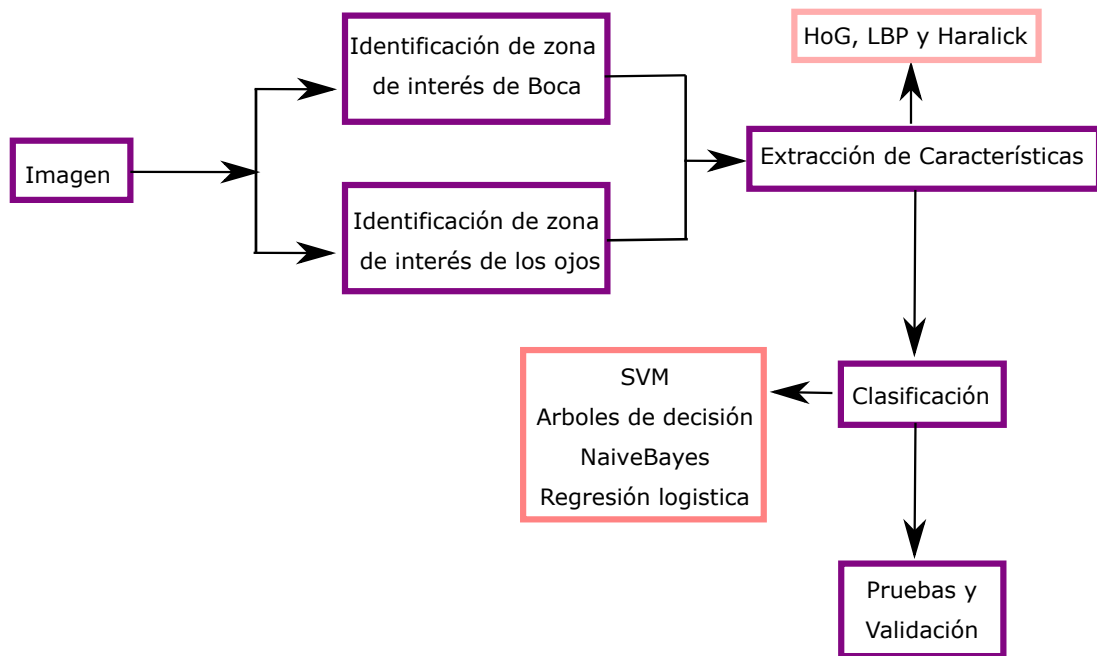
Imagen

Identificación de zona de interés de Boca

Identificación de zona de interés de los ojos

HoG, LBP y Haralick

Extracción de Características

SVM
Arboles de decisión
NaiveBayes
Regresión logistica

Clasificación

Pruebas y Validación